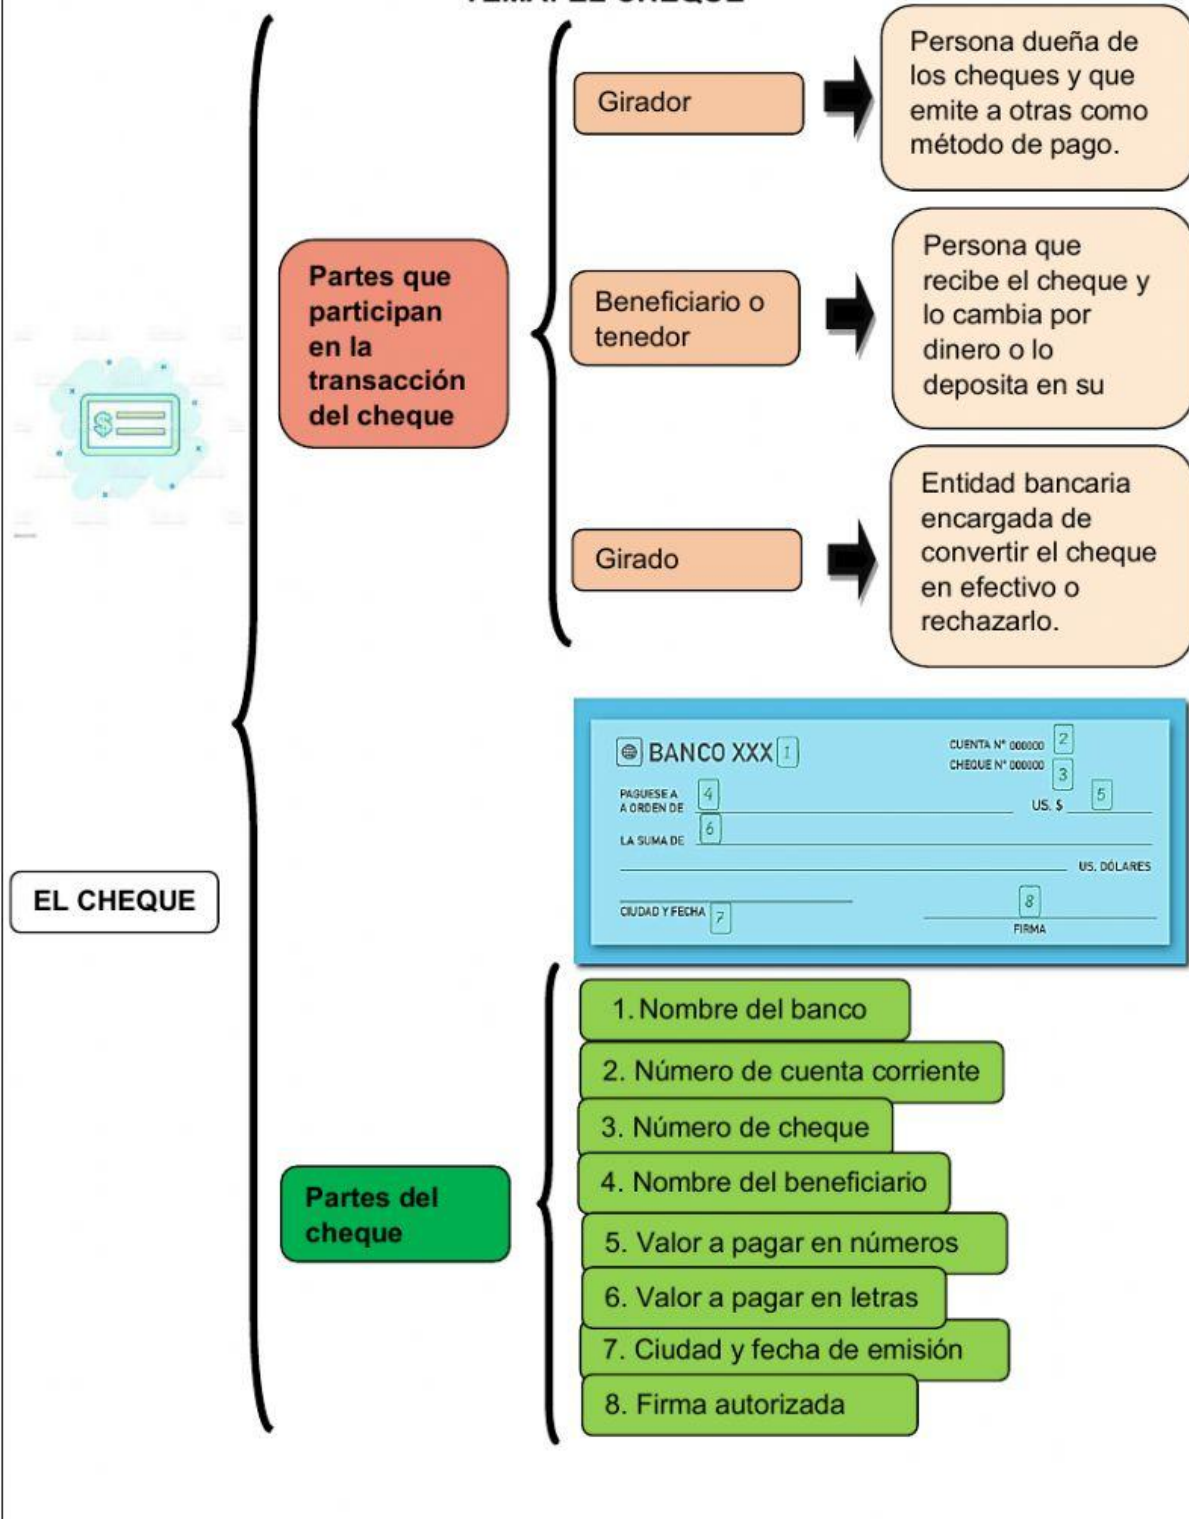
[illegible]

EL CHEQUE

Partes que participan en la transacción del cheque

Girador

Persona dueña de los cheques y que emite a otras como método de pago.

Beneficiario o tenedor

Persona que recibe el cheque y lo cambia por dinero o lo deposita en su

Girado

Entidad bancaria encargada de convertir el cheque en efectivo o rechazarlo.

BANCO XXX 1

CUENTA N° 000000 2
CHEQUE N° 000000 3

PAGUESE A A ORDEN DE 4

US. $ 5

LA SUMA DE 6

US. DÓLARES

CIUDAD Y FECHA 7

8
FIRMA

Partes del cheque

1. Nombre del banco
2. Número de cuenta corriente
3. Número de cheque
4. Nombre del beneficiario
5. Valor a pagar en números
6. Valor a pagar en letras
7. Ciudad y fecha de emisión
8. Firma autorizada